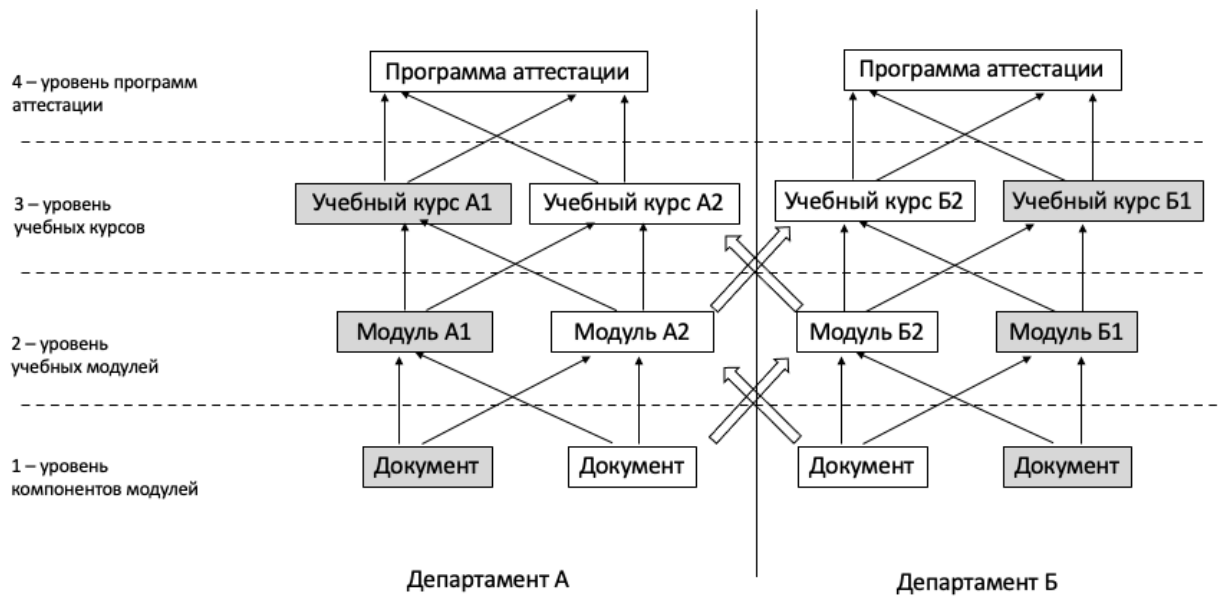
4 – уровень программ аттестации

Программа аттестации

Программа аттестации

3 – уровень учебных курсов

Учебный курс А1

Учебный курс А2

Учебный курс Б2

Учебный курс Б1

2 – уровень учебных модулей

Модуль А1

Модуль А2

Модуль Б2

Модуль Б1

1 – уровень компонентов модулей

Документ

Документ

Документ

Документ

Департамент А

Департамент Б